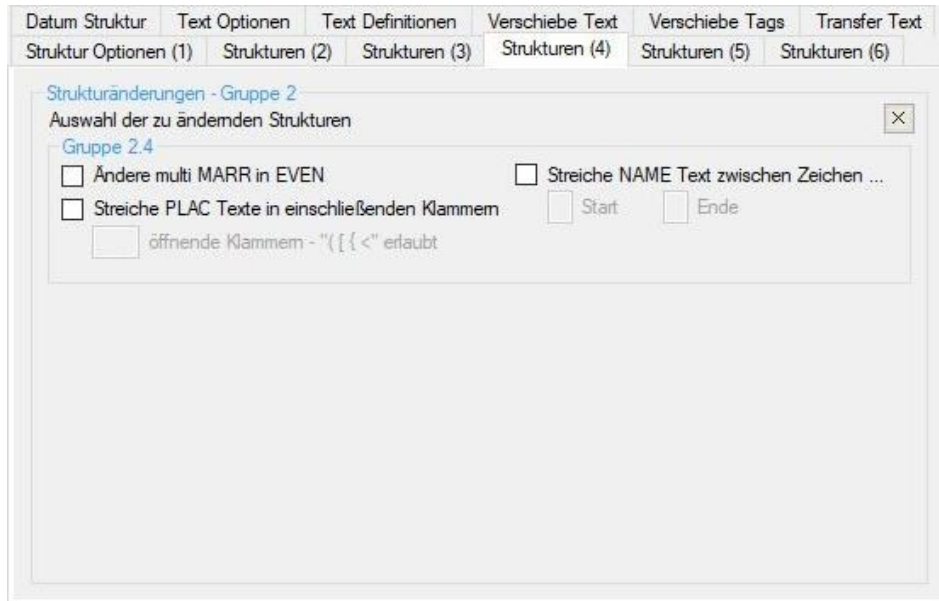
Datum Struktur | Text Optionen | Text Definitionen | Verschiebe Text | Verschiebe Tags | Transfer Text
Struktur Optionen (1) | Strukturen (2) | Strukturen (3) | Strukturen (4) | Strukturen (5) | Strukturen (6)

Strukturänderungen - Gruppe 2
Auswahl der zu ändernden Strukturen
×

Gruppe 2.4
Ändere multi MARR in EVEN
Streiche PLAC Texte in einschließenden Klammern
öffnende Klammern - "( [ { <" erlaubt
Streiche NAME Text zwischen Zeichen ...
Start
Ende